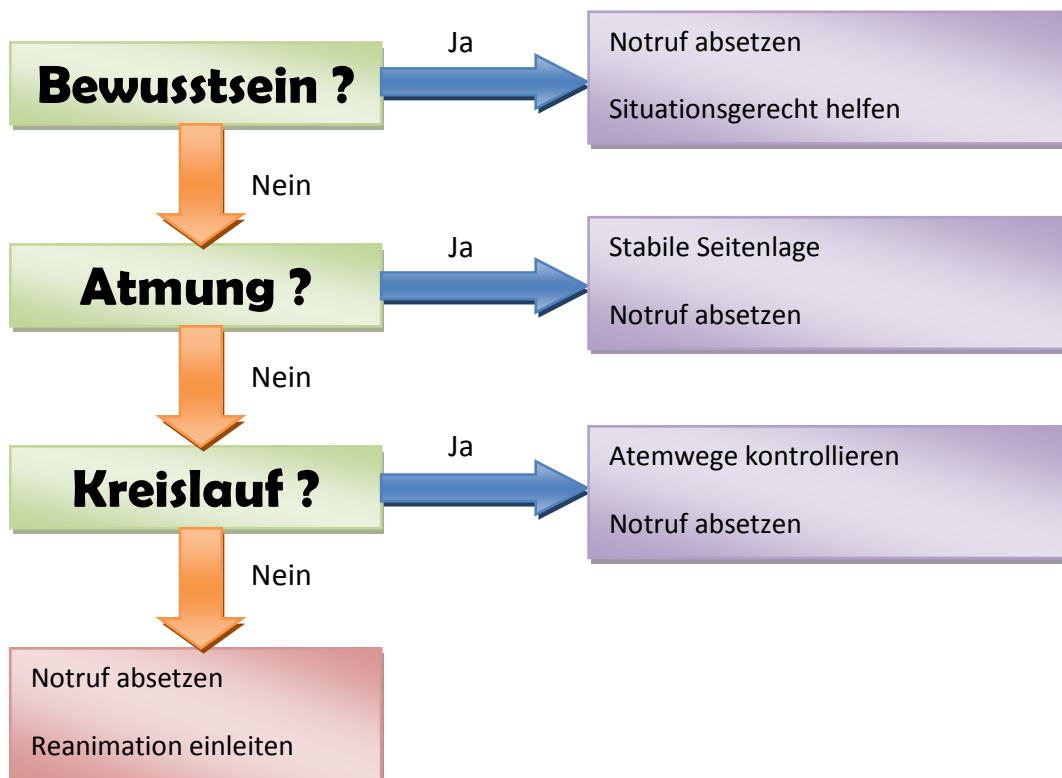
Bewusstsein ?

Ja

Notruf absetzen

Situationsgerecht helfen

Nein

Atmung ?

Ja

Stabile Seitenlage

Notruf absetzen

Nein

Kreislauf ?

Ja

Atemwege kontrollieren

Notruf absetzen

Nein

Notruf absetzen

Reanimation einleiten